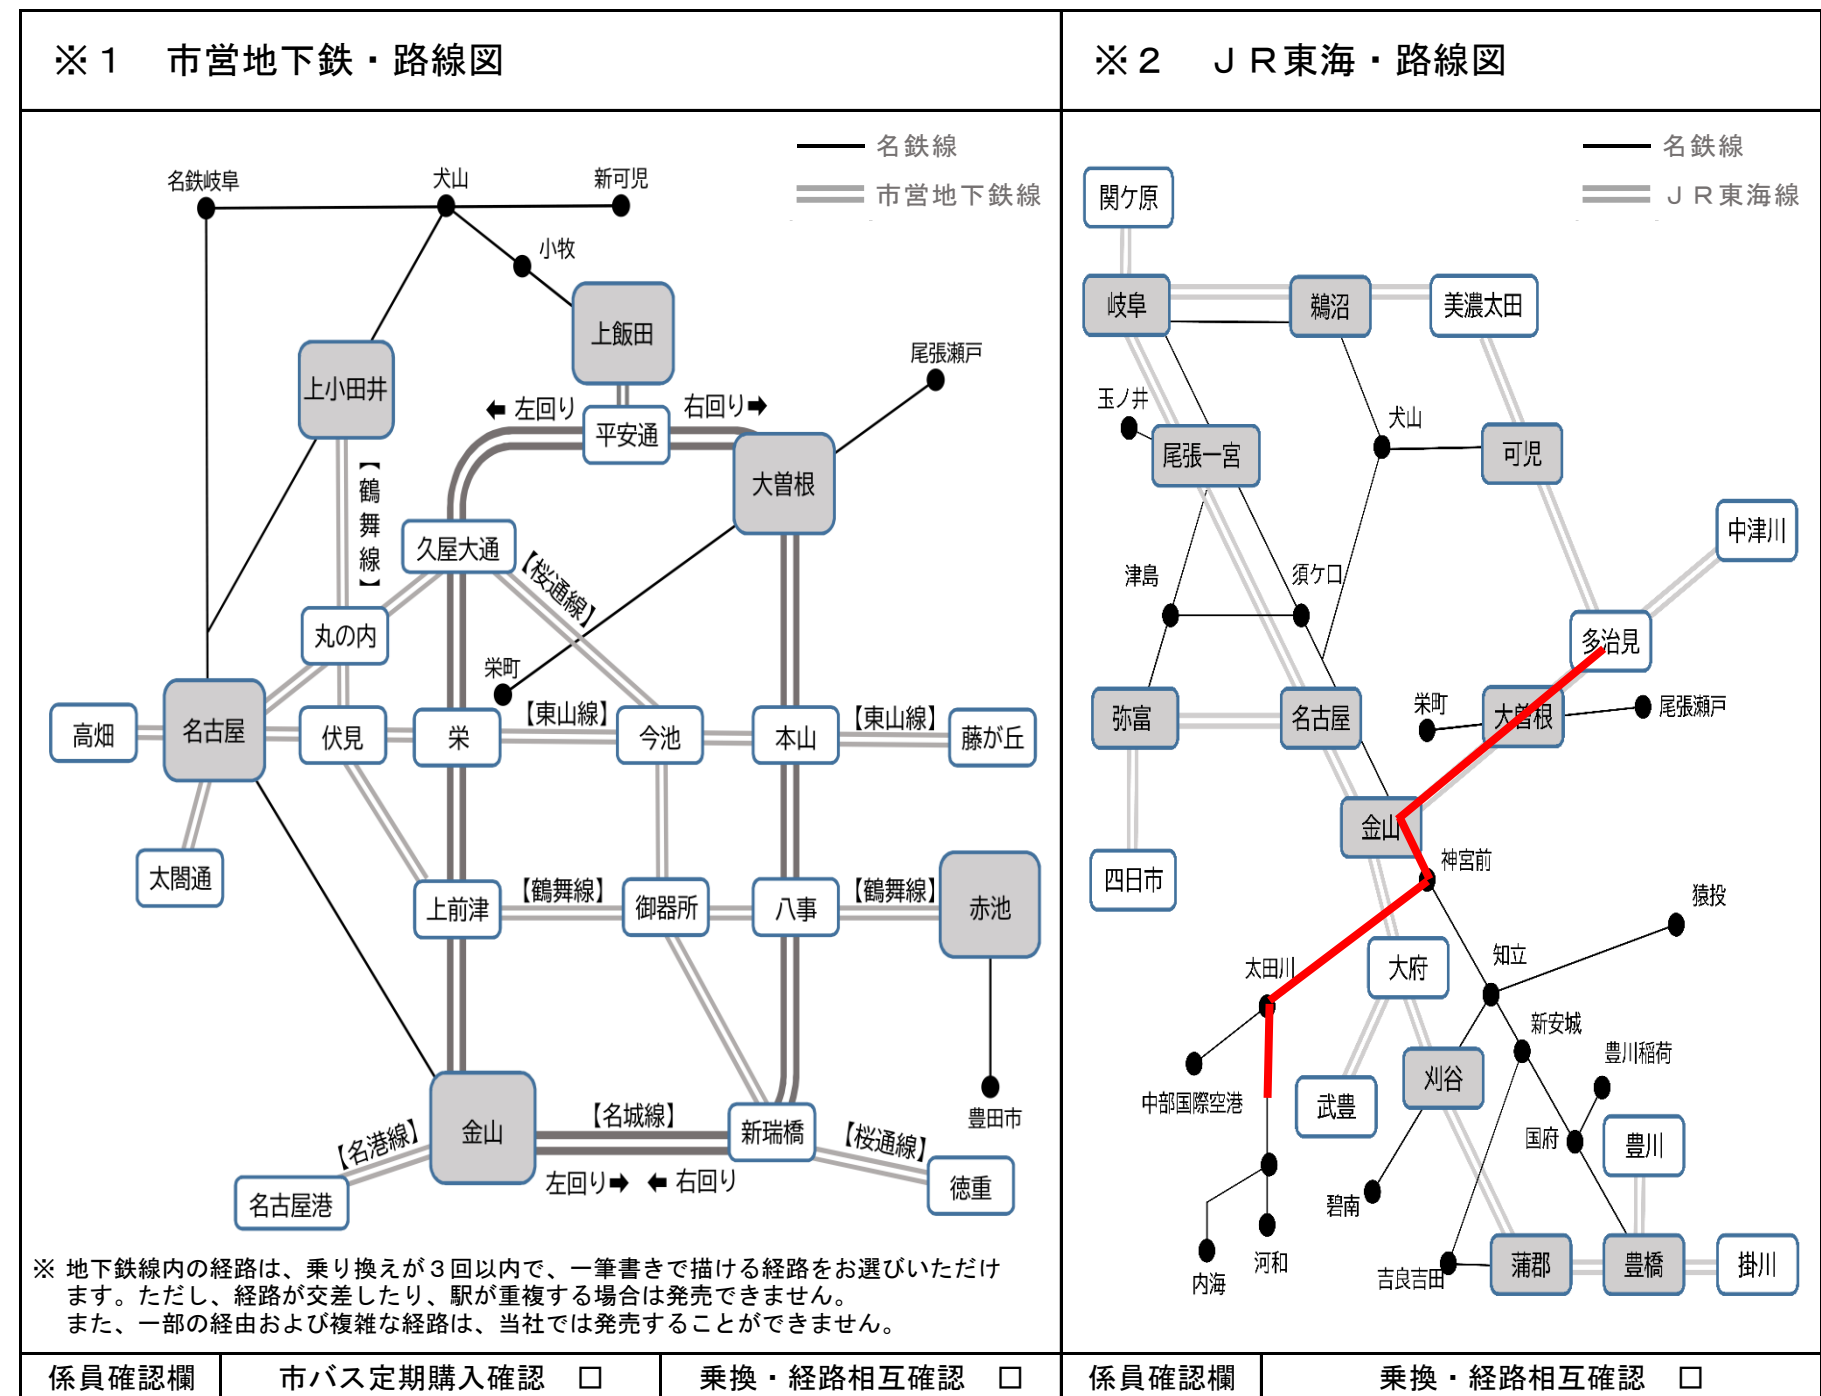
※１　市営地下鉄・路線図

名鉄線
市営地下鉄線

名鉄岐阜　犬山　新可児　小牧　上飯田　尾張瀬戸　上小田井　左回り　平安通　右回り　大曽根　【鶴舞線】　久屋大通　【桜通線】　丸の内　栄町　高畑　名古屋　伏見　栄　【東山線】　今池　本山　【東山線】　藤が丘　太閤通　上前津　【鶴舞線】　御器所　八事　【鶴舞線】　赤池　豊田市　【名港線】　金山　【名城線】　新瑞橋　【桜通線】　名古屋港　左回り　右回り　徳重

※ 地下鉄線内の経路は、乗り換えが３回以内で、一筆書きで描ける経路をお選びいただけます。ただし、経路が交差したり、駅が重複する場合は発売できません。
また、一部の経由および複雑な経路は、当社では発売することができません。

係員確認欄　市バス定期購入確認 □　乗換・経路相互確認 □

※２　ＪＲ東海・路線図

名鉄線
ＪＲ東海線

関ケ原　岐阜　鵜沼　美濃太田　玉ノ井　犬山　尾張一宮　可児　中津川　津島　須ケ口　多治見　栄町　尾張瀬戸　弥富　名古屋　大曽根　金山　神宮前　四日市　猿投　太田川　大府　知立　新安城　豊川稲荷　中部国際空港　武豊　刈谷　国府　豊川　碧南　河和　内海　吉良吉田　蒲郡　豊橋　掛川

係員確認欄　乗換・経路相互確認 □